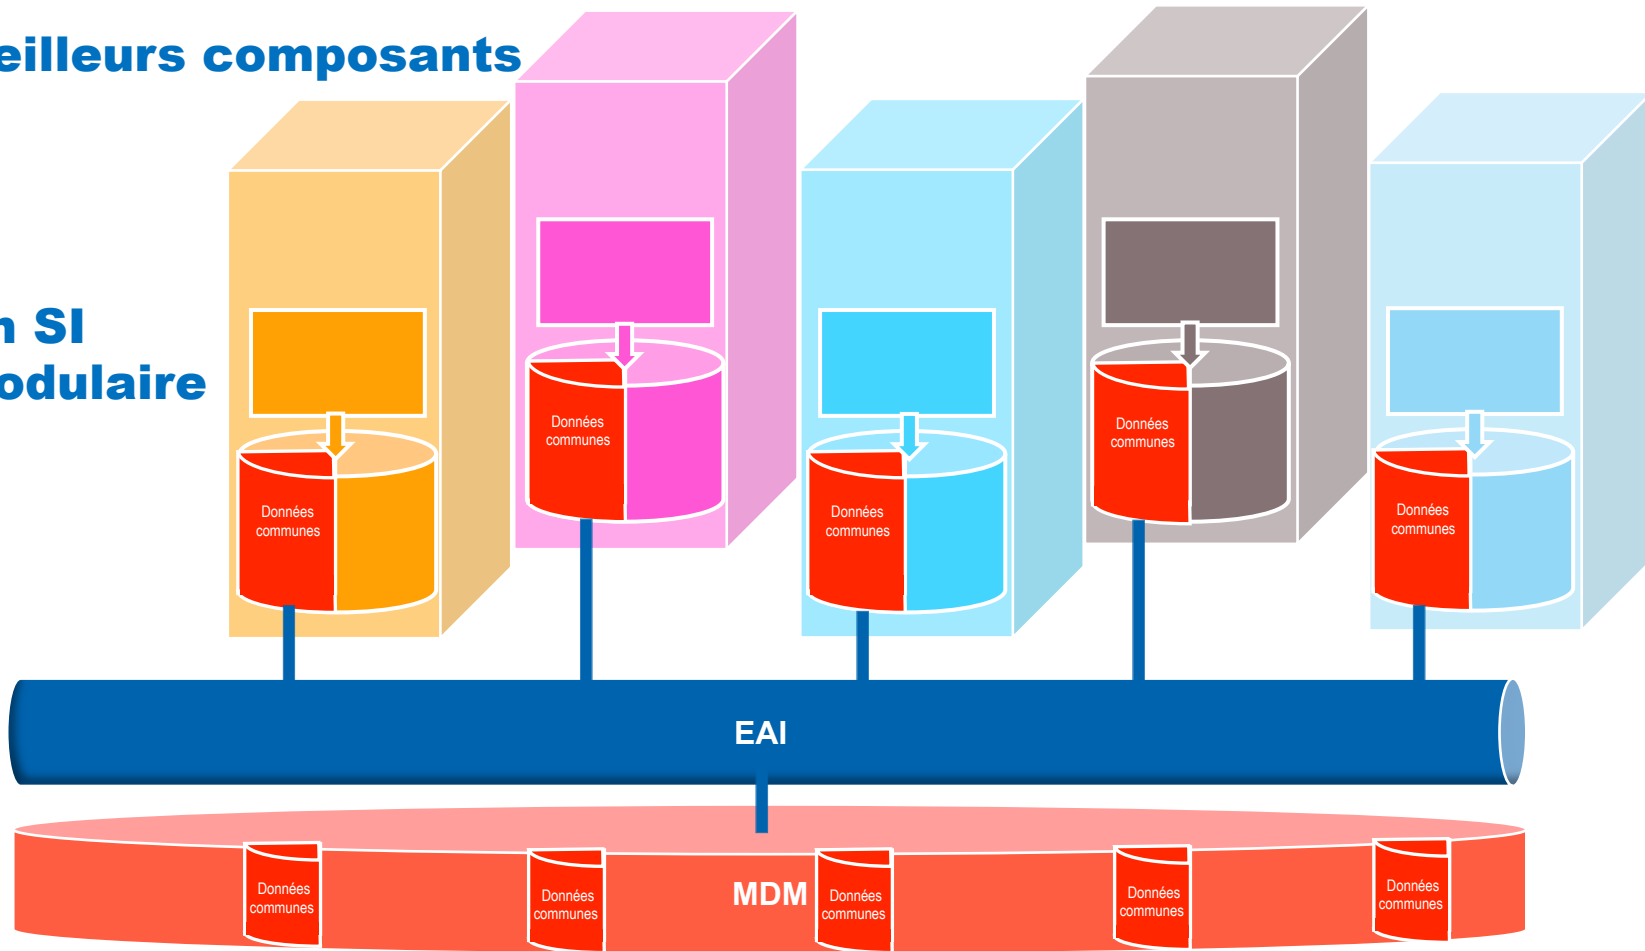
eilleurs composants

n SI
odulaire

Données communes

Données communes

Données communes

Données communes

Données communes

EAI

Données communes

Données communes

MDM

Données communes

Données communes

Données communes